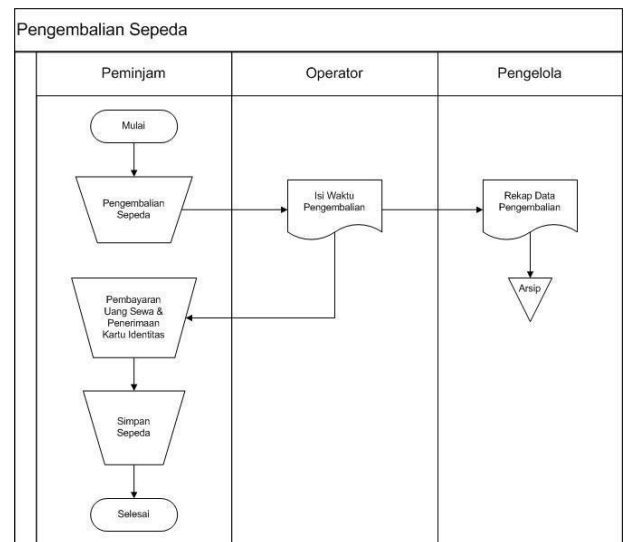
Pengembalian Sepeda

Peminjam

Operator

Pengelola

Mulai

Pengembalian Sepeda

Isi Waktu Pengembalian

Rekap Data Pengembalian

Arsip

Pembayaran Uang Sewa & Penerimaan Kartu Identitas

Simpan Sepeda

Selesai